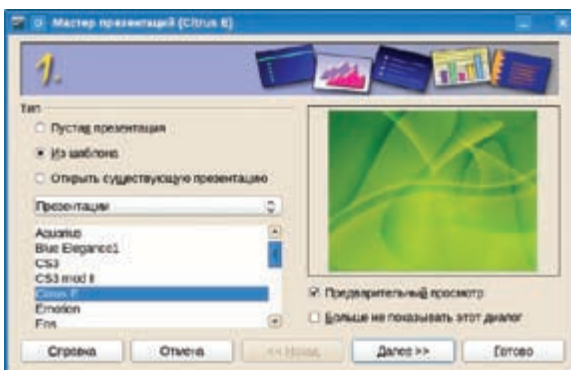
Мастер презентаций (Citrus E)

1.

Тип

Пустая презентация

Из шаблона

Открыть существующую презентацию

Презентации

Aquarius
Blue Elegance1
CS3
CS3 mod II
Citrus E
Emotion
Eos

Предварительный просмотр

Больше не показывать этот диалог

Справка

Отмена

<< Назад

Далее >>

Готово